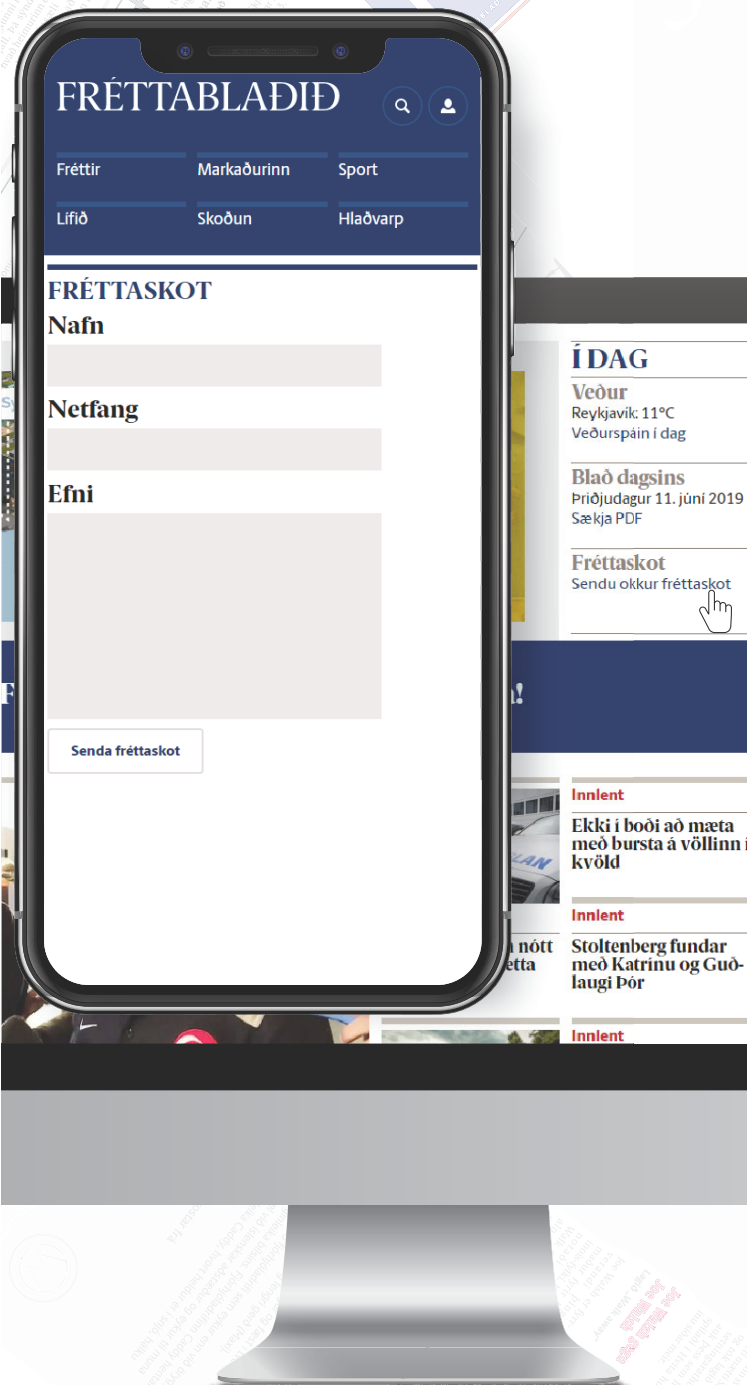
FRÉTTABLAÐIÐ

Fréttir
Markaðurinn
Sport
Lífið
Skoðun
Hlaðvarp

FRÉTTASKOT
Nafn
Netfang
Efni

Senda fréttaskot

Í DAG
Veður
Reykjavík: 11°C
Veðurspáin í dag

Blað dagsins
Þriðjudagur 11. júní 2019
Sækja PDF

Fréttaskot
Sendu okkur fréttaskot

F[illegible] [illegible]!

Innlent
Ekki í boði að mæta með bursta á völlinn í kvöld

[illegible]n nótt
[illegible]etta

Innlent
Stoltenberg fundar með Katrínu og Guðlaugi Þór

Innlent